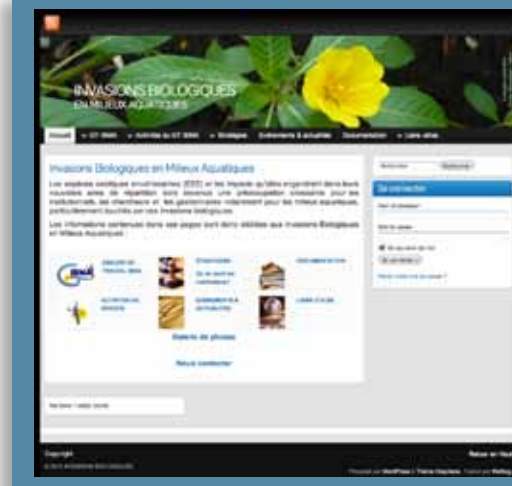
INVASIONS BIOLOGIQUES
EN MILIEUX AQUATIQUES

Accueil | Le GT IBMA | Activités du GT IBMA | Stratégie | Evènements & actualités | Documentation | Liens utiles

Invasions Biologiques en Milieux Aquatiques

Les espèces exotiques envahissantes (EEE) et les impacts qu'elles engendrent dans leurs nouvelles aires de répartition sont devenus une préoccupation croissante pour les institutionnels, les chercheurs et les gestionnaires notamment pour les milieux aquatiques, particulièrement touchés par ces invasions biologiques.

Les informations contenues dans ces pages sont donc dédiées aux Invasions Biologiques en Milieux Aquatiques.

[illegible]
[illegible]
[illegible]
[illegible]
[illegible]
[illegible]

Galerie de photos

Nous contacter

Rechercher

Se connecter

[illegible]

Copyright

Retour en haut

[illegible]